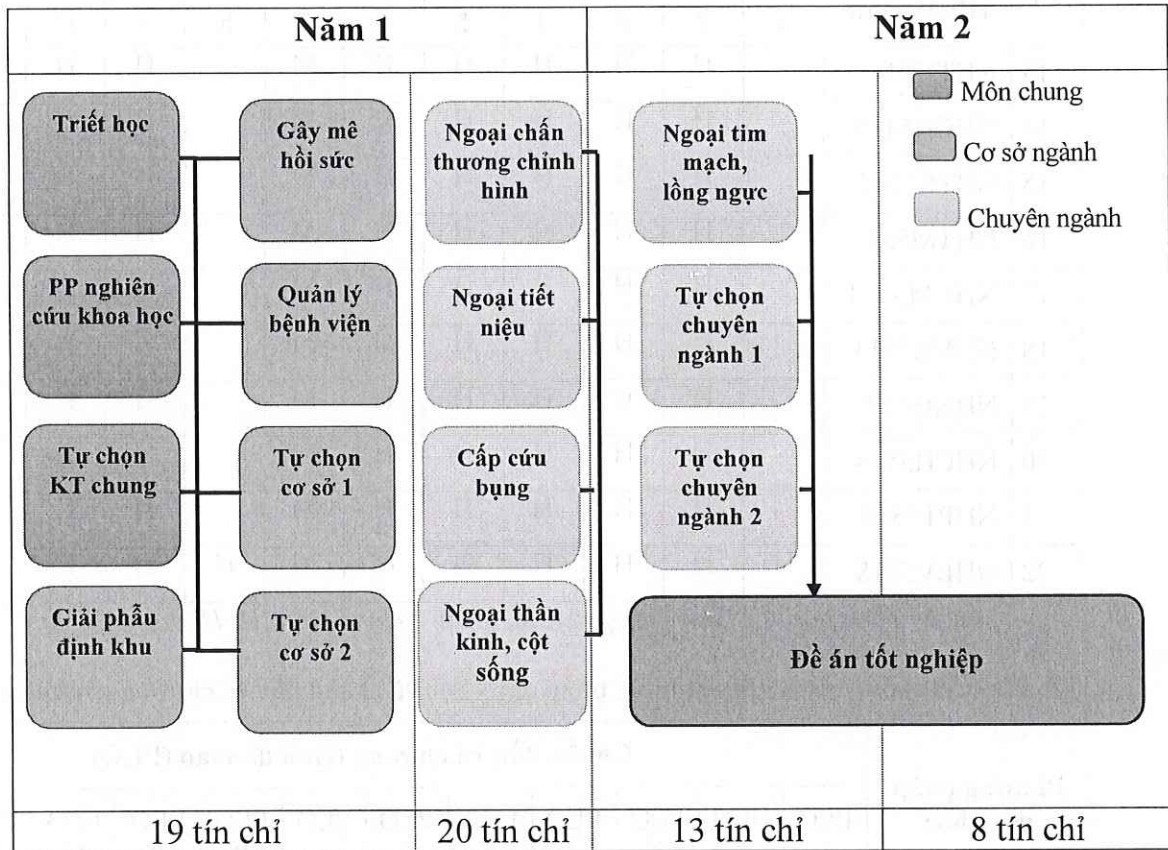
| Năm 1 | | Năm 2 | |
|---|---|---|---|
| Triết học<br>PP nghiên cứu khoa học<br>Tự chọn KT chung<br>Giải phẫu định khu<br>Gây mê hồi sức<br>Quản lý bệnh viện<br>Tự chọn cơ sở 1<br>Tự chọn cơ sở 2 | Ngoại chấn thương chỉnh hình<br>Ngoại tiết niệu<br>Cấp cứu bụng<br>Ngoại thần kinh, cột sống | Ngoại tim mạch, lồng ngực<br>Tự chọn chuyên ngành 1<br>Tự chọn chuyên ngành 2<br>Đề án tốt nghiệp | Môn chung<br>Cơ sở ngành<br>Chuyên ngành |
| 19 tín chỉ | 20 tín chỉ | 13 tín chỉ | 8 tín chỉ |